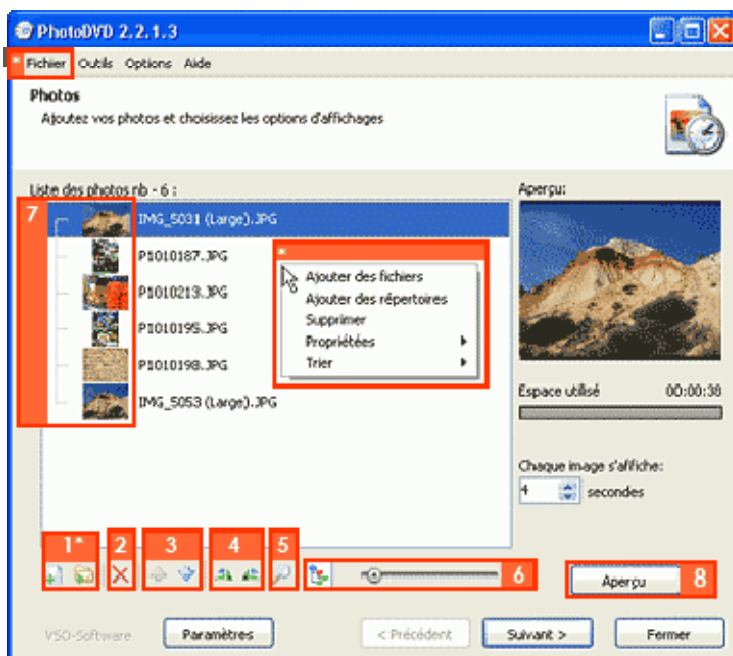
PhotoDVD 2.2.1.3

* Fichier Outils Options Aide

Photos
Ajoutez vos photos et choisissez les options d'affichages

Liste des photos nb - 6 :

7

IMG_5031 (Large).JPG
P1010187.JPG
P1010213.JPG
P1010195.JPG
P1010198.JPG
IMG_5053 (Large).JPG

*
Ajouter des fichiers
Ajouter des répertoires
Supprimer
Propriétées
Trier

Aperçu:

Espace utilisé 00:00:30

Chaque image s'affiche:
4 secondes

1* 2 3 4 5 6

Aperçu 8

VSO-Software Paramètres < Précédent Suivant > Fermer